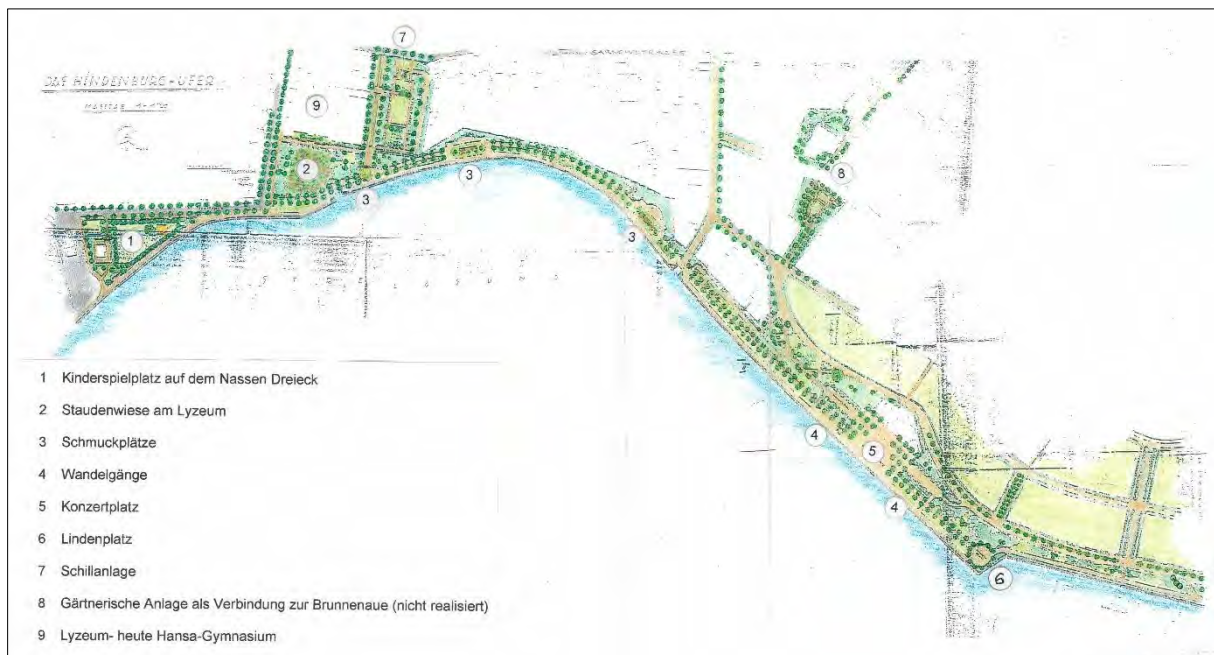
DAS HINDENBURG-UFER

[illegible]

7

9

2

3

3

8

1

3

4

5

4

6

1 Kinderspielplatz auf dem Nassen Dreieck

2 Staudenwiese am Lyzeum

3 Schmuckplätze

4 Wandelgänge

5 Konzertplatz

6 Lindenplatz

7 Schillanlage

8 Gärtnerische Anlage als Verbindung zur Brunnenaue (nicht realisiert)

9 Lyzeum- heute Hansa-Gymnasium